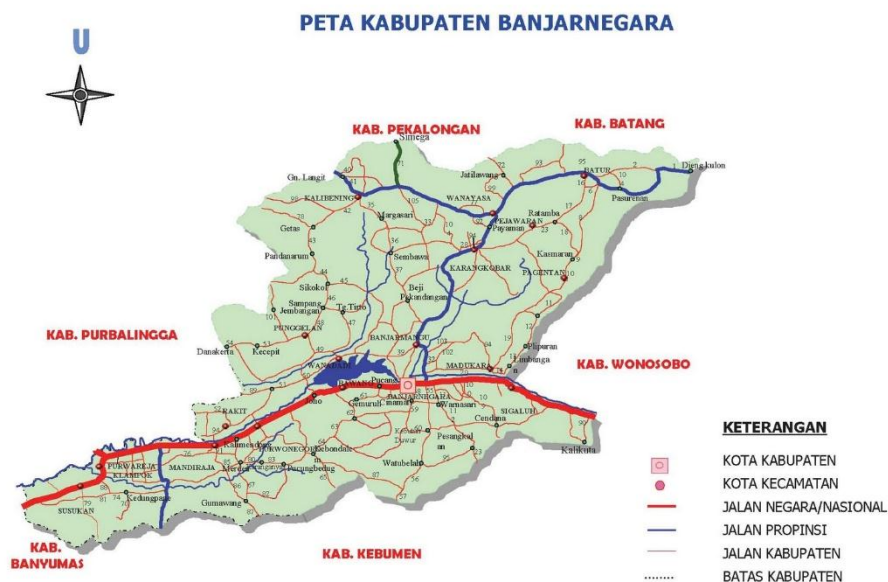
PETA KABUPATEN BANJARNEGARA

U

KAB. PEKALONGAN

KAB. BATANG

KAB. PURBALINGGA

KAB. WONOSOBO

KAB. BANYUMAS

KAB. KEBUMEN

Sinega
Gn. Langit
KALIBENING
Jatilawang
WANAYASA
BATUR
Dieng kulon
Pasurenan
PEJAWARAN
Payaman
Ratamba
Margasari
Getas
Pandanarum
Sembawa
KARANGKOBAR
Kasmaran
PAGENTAN
Sikokol
Sampang
Jembangan
Ta Tinggi
Beji
Pekandangan
PUNGGELAN
Danakerta
Kecepit
BANJARMANGU
Plipiran
Limbanga
WANADADI
BAWANG
Pucang
MADUKARA
BANJARNEGARA
Gemuruh
Wanasari
SIGALUH
Cendana
Kalikuta
RAKIT
Kalimendong
PURWAREJA
KLAMPOK
MANDIRAJA
PURWONEGORO
Gumelem
Sokayasa
Pesangkalan
Watubelah
Kedungpare
Gumiwang
SUSUKAN

KETERANGAN
KOTA KABUPATEN
KOTA KECAMATAN
JALAN NEGARA/NASIONAL
JALAN PROPINSI
JALAN KABUPATEN
BATAS KABUPATEN